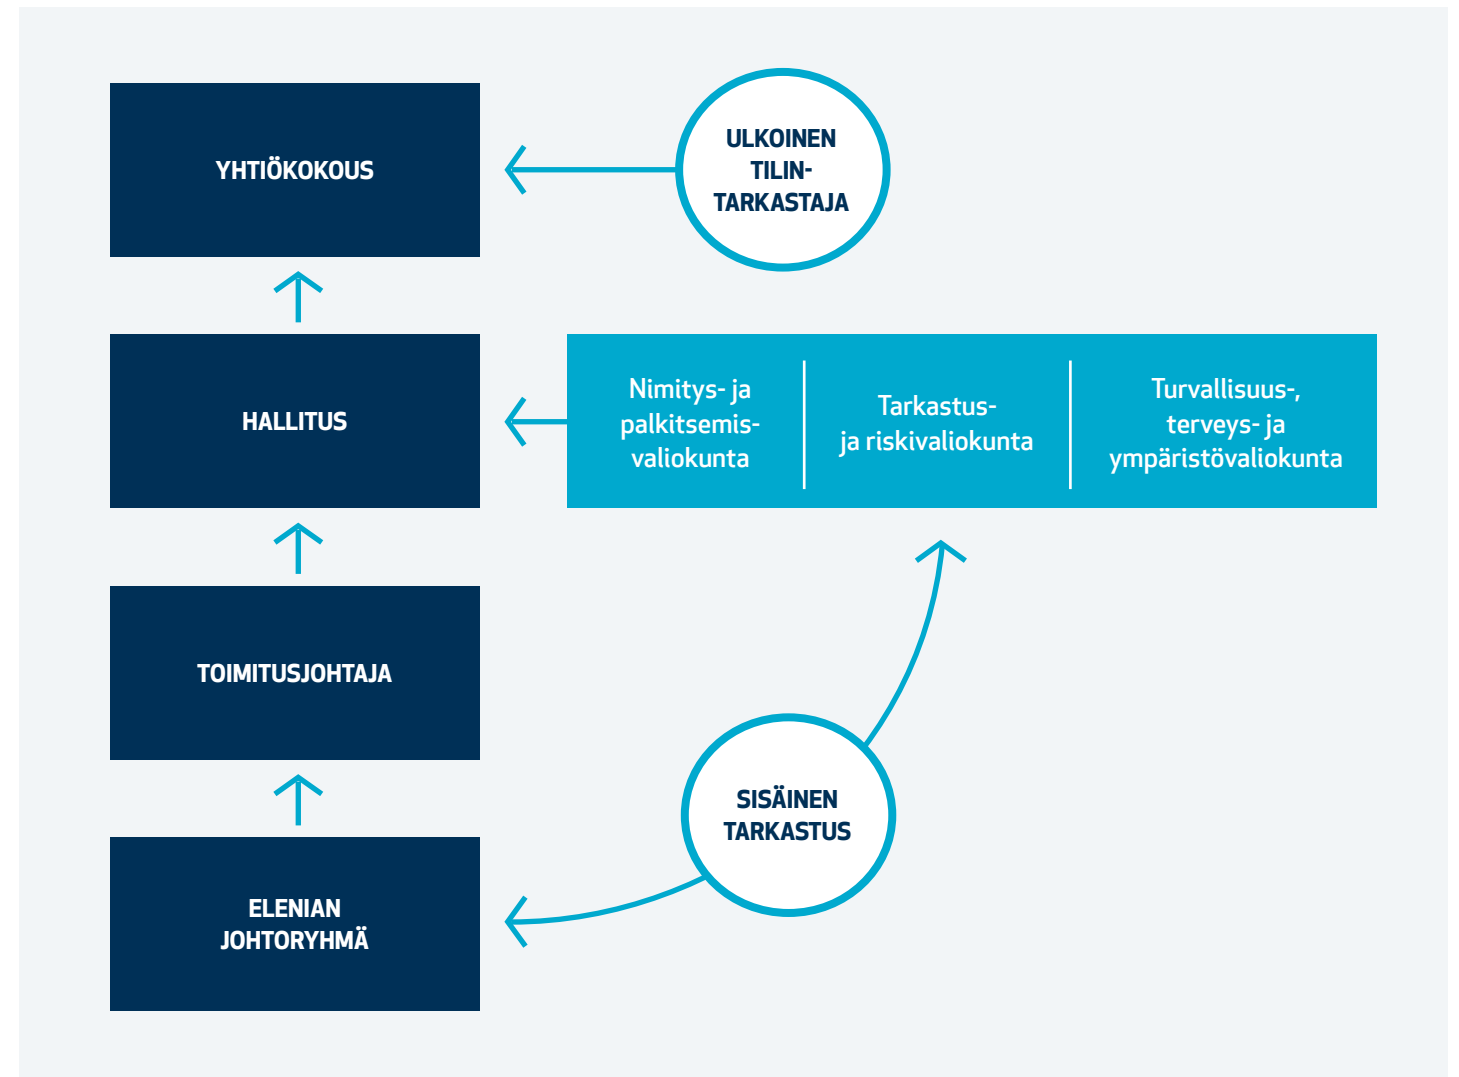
YHTIÖKOKOUS

ULKOINEN TILINTARKASTAJA

HALLITUS

Nimitys- ja palkitsemisvaliokunta

Tarkastus- ja riskivaliokunta

Turvallisuus-, terveys- ja ympäristövaliokunta

TOIMITUSJOHTAJA

SISÄINEN TARKASTUS

ELENIAN JOHTORYHMÄ